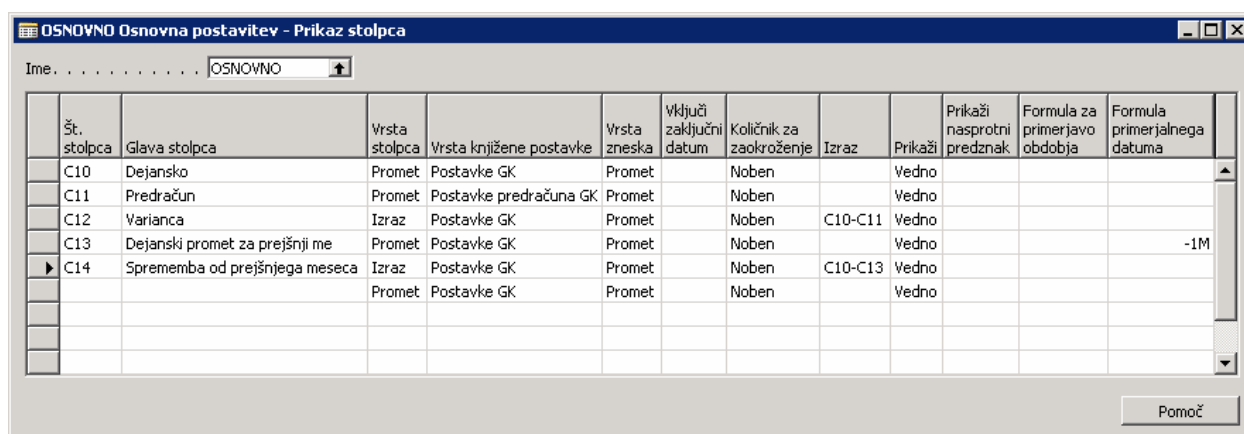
OSNOVNO Osnovna postavitev - Prikaz stolpca

Ime. . . . . . . . . . . OSNOVNO

| Št. stolpca | Glava stolpca | Vrsta stolpca | Vrsta knjižene postavke | Vrsta zneska | Vključi zaključni datum | Količnik za zaokroženje | Izraz | Prikaži | Prikaži nasprotni predznak | Formula za primerjavo obdobja | Formula primerjalnega datuma |
|---|---|---|---|---|---|---|---|---|---|---|---|
| C10 | Dejansko | Promet | Postavke GK | Promet | | Noben | | Vedno | | | |
| C11 | Predračun | Promet | Postavke predračuna GK | Promet | | Noben | | Vedno | | | |
| C12 | Varianca | Izraz | Postavke GK | Promet | | Noben | C10-C11 | Vedno | | | |
| C13 | Dejanski promet za prejšnji me | Promet | Postavke GK | Promet | | Noben | | Vedno | | | -1M |
| C14 | Sprememba od prejšnjega meseca | Izraz | Postavke GK | Promet | | Noben | C10-C13 | Vedno | | | |
| | | Promet | Postavke GK | Promet | | Noben | | Vedno | | | |

Pomoč